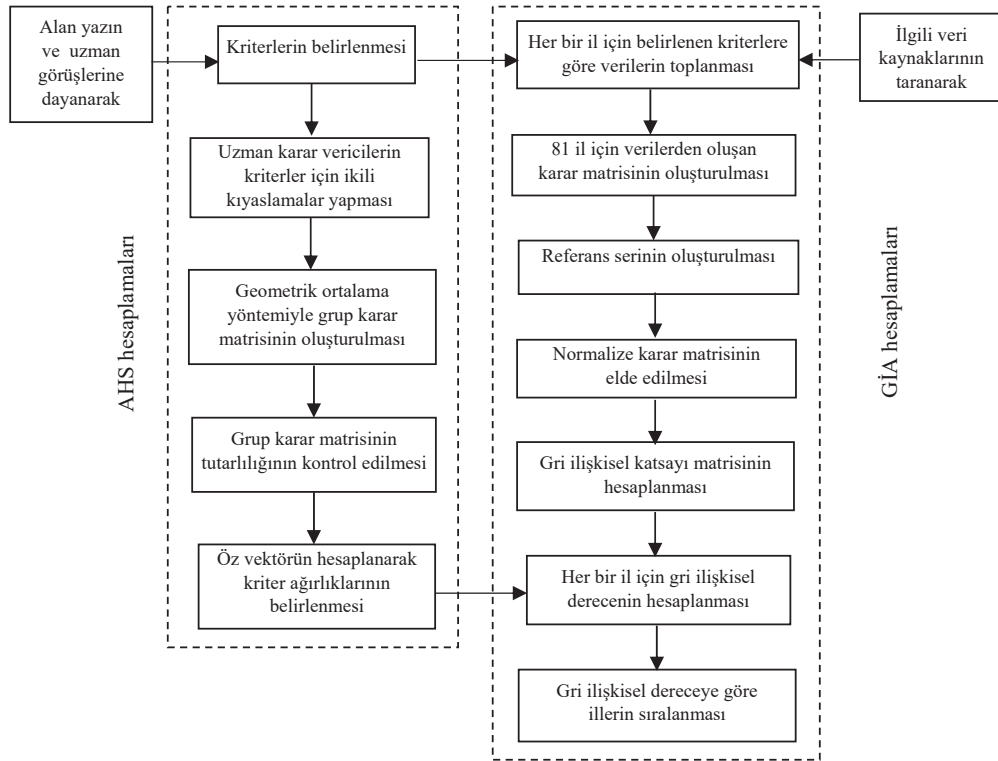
Alan yazın ve uzman görüşlerine dayanarak

Kriterlerin belirlenmesi

Uzman karar vericilerin kriterler için ikili kıyaslamalar yapması

Geometrik ortalama yöntemiyle grup karar matrisinin oluşturulması

Grup karar matrisinin tutarlılığının kontrol edilmesi

Öz vektörün hesaplanarak kriter ağırlıklarının belirlenmesi

AHS hesaplamaları

Her bir il için belirlenen kriterlere göre verilerin toplanması

İlgili veri kaynaklarının taranarak

81 il için verilerden oluşan karar matrisinin oluşturulması

Referans serinin oluşturulması

Normalize karar matrisinin elde edilmesi

Gri ilişkisel katsayı matrisinin hesaplanması

Her bir il için gri ilişkisel derecenin hesaplanması

Gri ilişkisel dereceye göre illerin sıralanması

GİA hesaplamaları